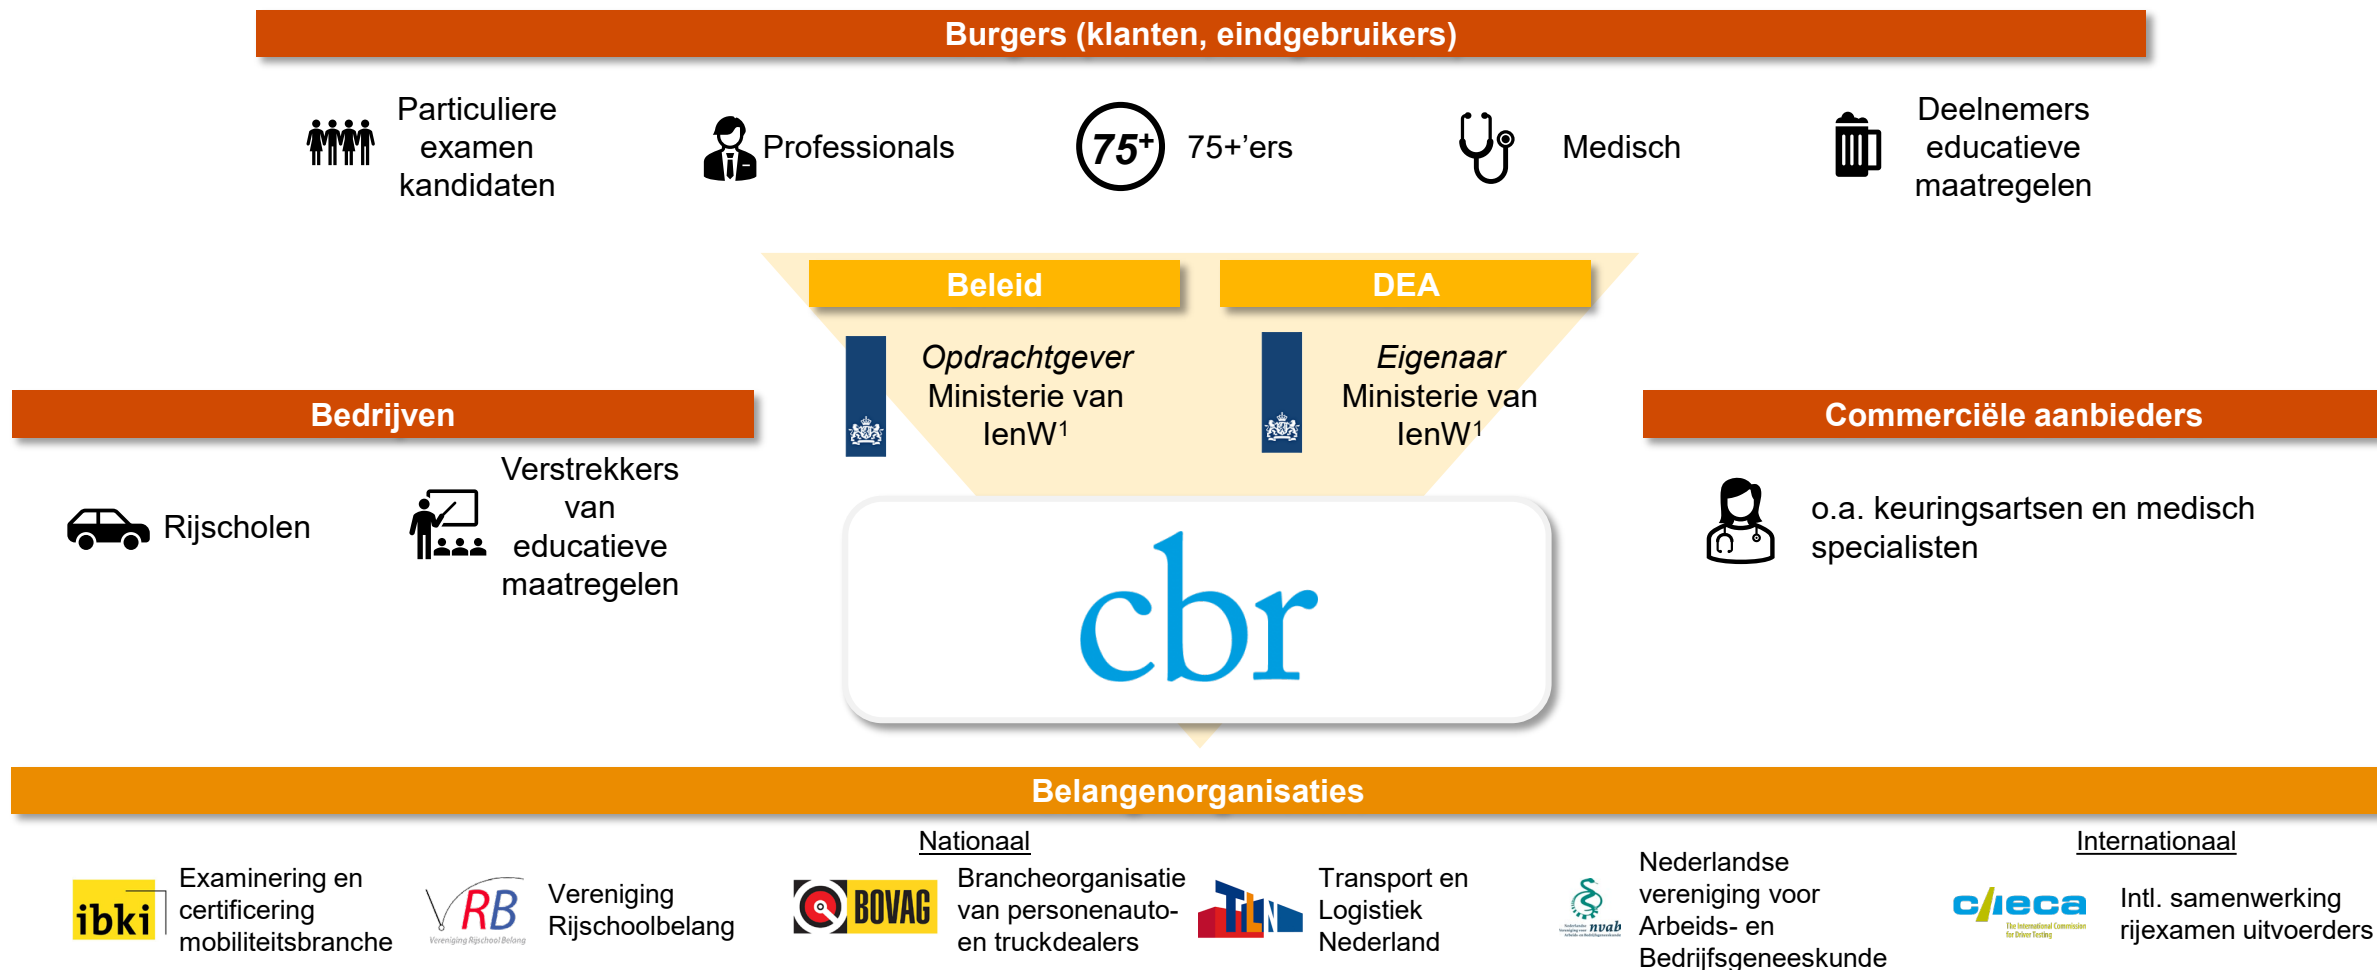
Burgers (klanten, eindgebruikers)

Particuliere examen kandidaten

Professionals

75+ 75+'ers

Medisch

Deelnemers educatieve maatregelen

Beleid

DEA

*Opdrachtgever* Ministerie van IenW$^1$

*Eigenaar* Ministerie van IenW$^1$

Bedrijven

Rijscholen

Verstrekkers van educatieve maatregelen

Commerciële aanbieders

o.a. keuringsartsen en medisch specialisten

cbr

Belangenorganisaties

Nationaal

Internationaal

ibki Examinering en certificering mobiliteitsbranche

VRB Vereniging Rijschool Belang Vereniging Rijschoolbelang

BOVAG Brancheorganisatie van personenauto- en truckdealers

TLN Transport en Logistiek Nederland

nvab Nederlandse vereniging voor Arbeids- en Bedrijfsgeneeskunde

cieca The International Commission for Driver Testing Intl. samenwerking rijexamen uitvoerders